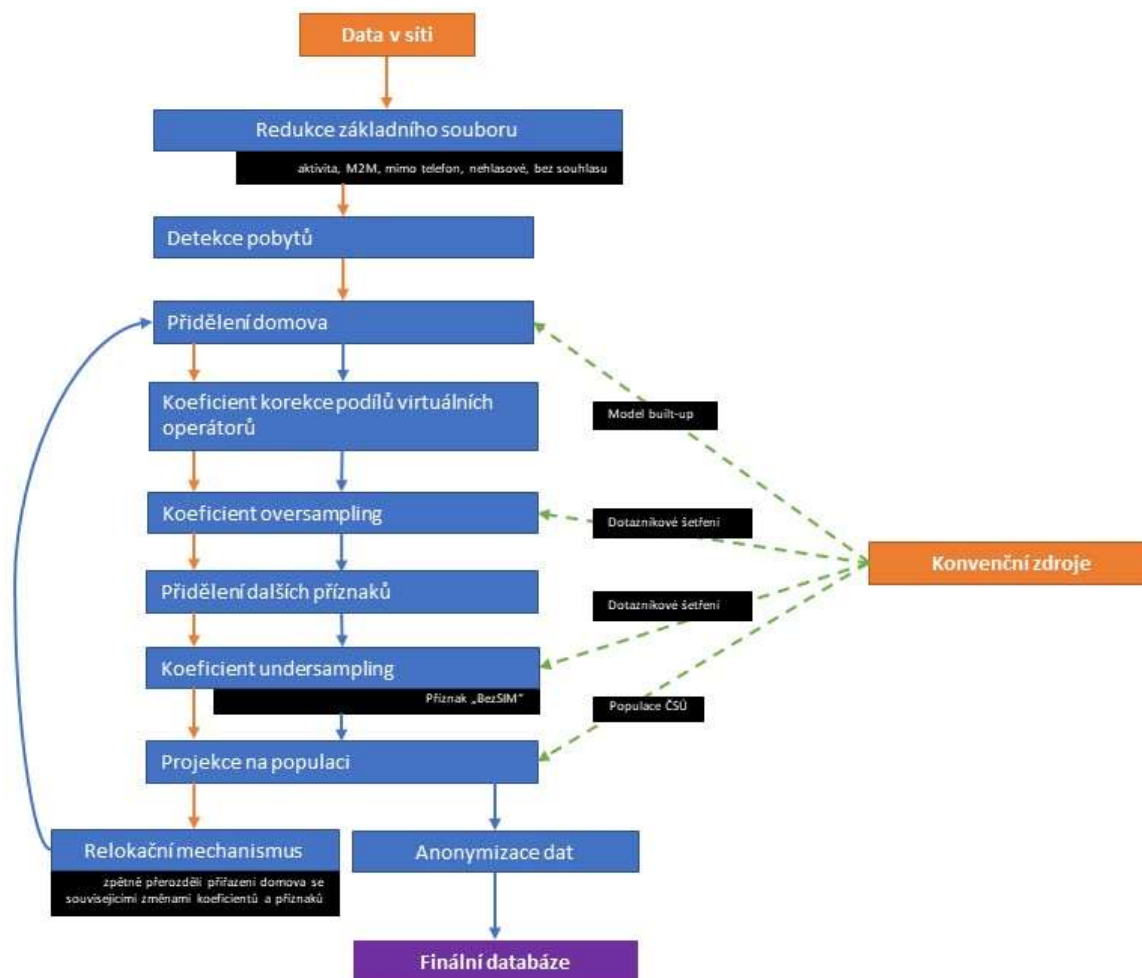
Data v síti

Redukce základního souboru

aktivita, M2M, mimo telefon, nehlasové, bez souhlasu

Detekce pobytů

Přidělení domova

Koeficient korekce podílů virtuálních operátorů

Model built-up

Koeficient oversampling

Dotazníkové šetření

Konvenční zdroje

Přidělení dalších příznaků

Dotazníkové šetření

Koeficient undersampling

Příznak „BezSIM"

Populace ČSÚ

Projekce na populaci

Relokační mechanismus

zpětně přerozdělí přiřazení domova se souvisejícími změnami koeficientů a příznaků

Anonymizace dat

Finální databáze